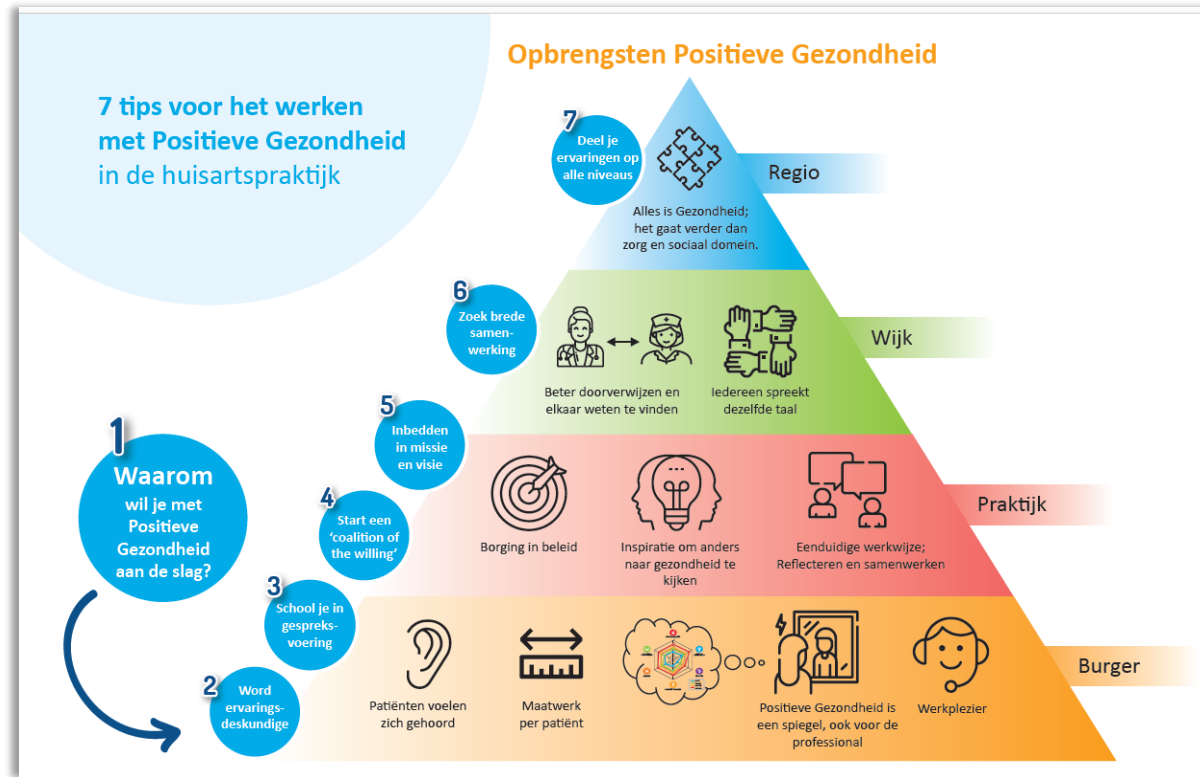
7 tips voor het werken met Positieve Gezondheid in de huisartspraktijk

Opbrengsten Positieve Gezondheid

7 Deel je ervaringen op alle niveaus

Regio

Alles is Gezondheid; het gaat verder dan zorg en sociaal domein.

6 Zoek brede samenwerking

Wijk

Beter doorverwijzen en elkaar weten te vinden

Iedereen spreekt dezelfde taal

5 Inbedden in missie en visie

4 Start een 'coalition of the willing'

Praktijk

Borging in beleid

Inspiratie om anders naar gezondheid te kijken

Eenduidige werkwijze; Reflecteren en samenwerken

1 Waarom wil je met Positieve Gezondheid aan de slag?

3 School je in gespreksvoering

2 Word ervaringsdeskundige

Burger

Patiënten voelen zich gehoord

Maatwerk per patiënt

Positieve Gezondheid is een spiegel, ook voor de professional

Werkplezier